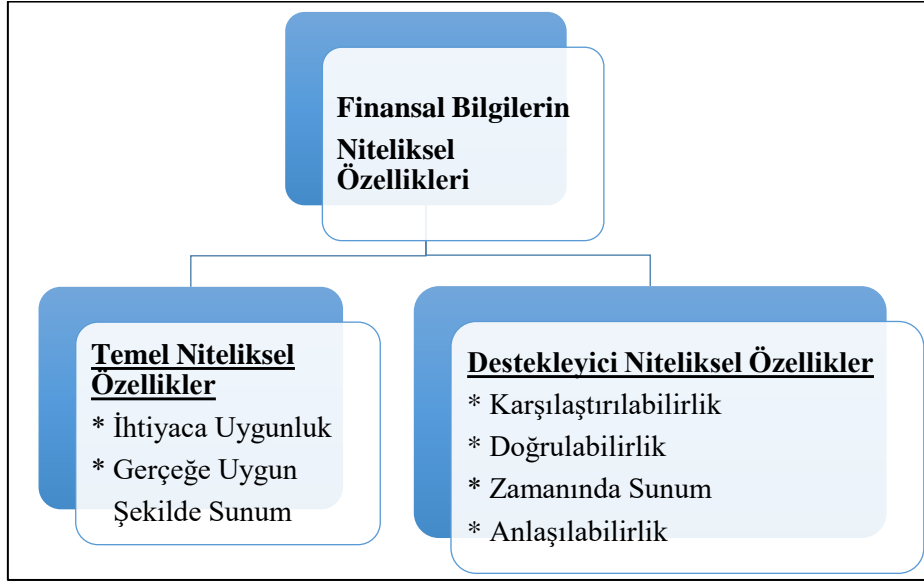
Finansal Bilgilerin Niteliksel Özellikleri

Temel Niteliksel Özellikler
* İhtiyaca Uygunluk
* Gerçeğe Uygun Şekilde Sunum

Destekleyici Niteliksel Özellikler
* Karşılaştırılabilirlik
* Doğrulabilirlik
* Zamanında Sunum
* Anlaşılabilirlik